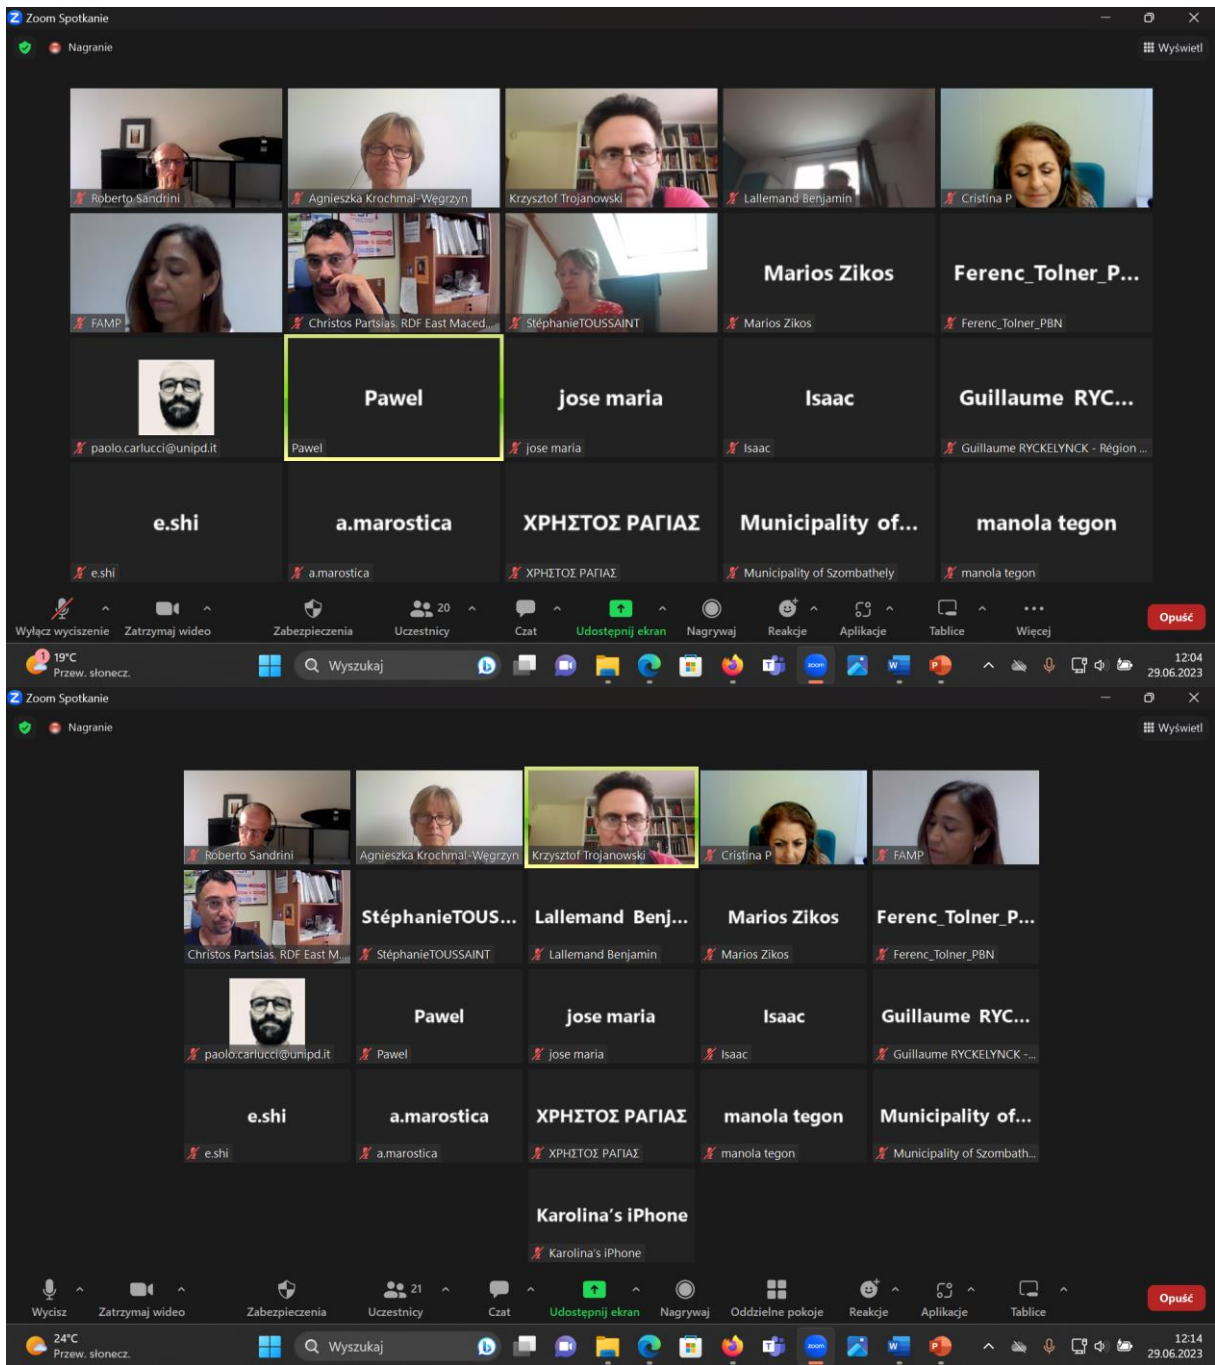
Zoom Spotkanie

Nagranie

Wyświetl

Roberto Sandrini

Agnieszka Krochmal-Węgrzyn

Krzysztof Trojanowski

Lallemand Benjamin

Cristina P

FAMP

Christos Partsias. RDF East Maced...

StéphanieTOUSSAINT

Marios Zikos

Marios Zikos

Ferenc_Tolner_P...

Ferenc_Tolner_PBN

paolo.carlucci@unipd.it

Pawel

Pawel

jose maria

jose maria

Isaac

Isaac

Guillaume RYC...

Guillaume RYCKELYNCK - Région ...

e.shi

e.shi

a.marostica

a.marostica

ΧΡΗΣΤΟΣ ΡΑΓΙΑΣ

ΧΡΗΣΤΟΣ ΡΑΓΙΑΣ

Municipality of...

Municipality of Szombathely

manola tegon

manola tegon

Wyłącz wyciszenie

Zatrzymaj wideo

Zabezpieczenia

20

Uczestnicy

Czat

Udostępnij ekran

Nagrywaj

Reakcje

Aplikacje

Tablice

Więcej

Opuść

19°C

Przew. słonecz.

Wyszukaj

12:04

29.06.2023

Zoom Spotkanie

Nagranie

Wyświetl

Roberto Sandrini

Agnieszka Krochmal-Węgrzyn

Krzysztof Trojanowski

Cristina P

FAMP

Christos Partsias. RDF East M...

StéphanieTOUS...

StéphanieTOUSSAINT

Lallemand Benj...

Lallemand Benjamin

Marios Zikos

Marios Zikos

Ferenc_Tolner_P...

Ferenc_Tolner_PBN

paolo.carlucci@unipd.it

Pawel

Pawel

jose maria

jose maria

Isaac

Isaac

Guillaume RYC...

Guillaume RYCKELYNCK -...

e.shi

e.shi

a.marostica

a.marostica

ΧΡΗΣΤΟΣ ΡΑΓΙΑΣ

ΧΡΗΣΤΟΣ ΡΑΓΙΑΣ

manola tegon

manola tegon

Municipality of...

Municipality of Szombath...

Karolina's iPhone

Karolina's iPhone

Wycisz

Zatrzymaj wideo

Zabezpieczenia

21

Uczestnicy

Czat

Udostępnij ekran

Nagrywaj

Oddzielne pokoje

Reakcje

Aplikacje

Tablice

Opuść

24°C

Przew. słonecz.

Wyszukaj

12:14

29.06.2023